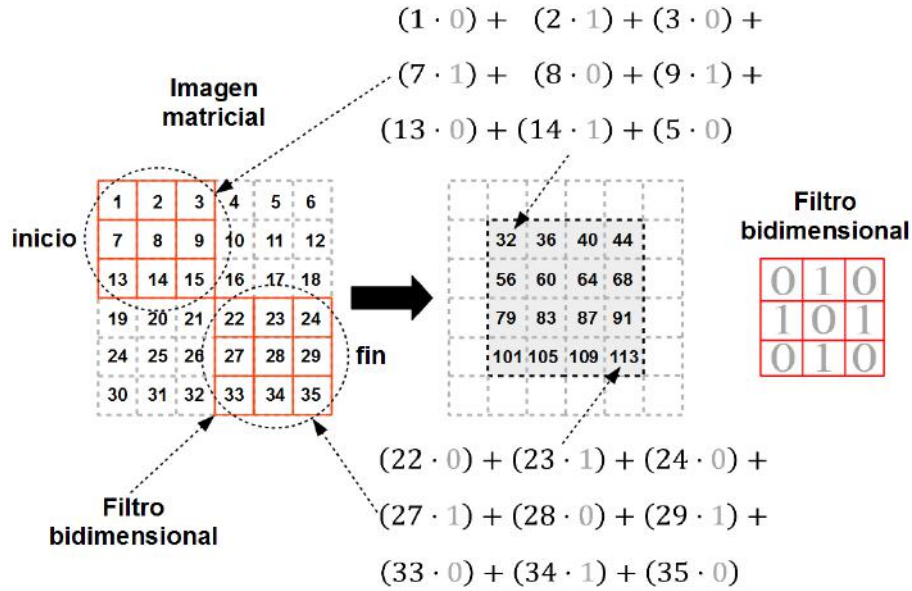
$(1 \cdot 0) + (2 \cdot 1) + (3 \cdot 0) +$

$(7 \cdot 1) + (8 \cdot 0) + (9 \cdot 1) +$

$(13 \cdot 0) + (14 \cdot 1) + (5 \cdot 0)$

Imagen matricial

inicio

| 1 | 2 | 3 | 4 | 5 | 6 |
|---|---|---|---|---|---|
| 7 | 8 | 9 | 10 | 11 | 12 |
| 13 | 14 | 15 | 16 | 17 | 18 |
| 19 | 20 | 21 | 22 | 23 | 24 |
| 24 | 25 | 26 | 27 | 28 | 29 |
| 30 | 31 | 32 | 33 | 34 | 35 |

fin

| 32 | 36 | 40 | 44 |
|---|---|---|---|
| 56 | 60 | 64 | 68 |
| 79 | 83 | 87 | 91 |
| 101 | 105 | 109 | 113 |

Filtro bidimensional

| 0 | 1 | 0 |
|---|---|---|
| 1 | 0 | 1 |
| 0 | 1 | 0 |

Filtro bidimensional

$(22 \cdot 0) + (23 \cdot 1) + (24 \cdot 0) +$

$(27 \cdot 1) + (28 \cdot 0) + (29 \cdot 1) +$

$(33 \cdot 0) + (34 \cdot 1) + (35 \cdot 0)$